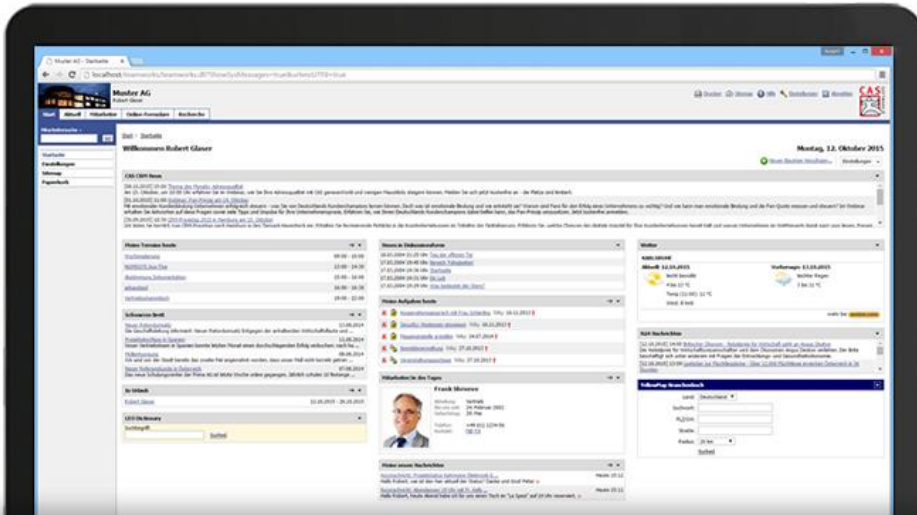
Muster AG - Startseite

localhost/teamworks/teamworks.dll?ShowSysMessages=true&writeUTF8=true

Muster AG
Robert Glaser

Drucken  Sitemap  Hilfe  Einstellungen  Abmelden

Start  Aktuell  Mitarbeiter  Online-Formulare  Recherche

Startseite
Einstellungen
Sitemap
Papierkorb

Start > Startseite

Willkommen Robert Glaser

Montag, 12. Oktober 2015

Neuen Baustein hinzufügen  Einstellungen

CAS CRM News

Meine Termine heute
Wochenplanung 09:00 - 10:00
12:00 - 14:00
Vertriebsbesprechung 18:00 - 22:00

News in Diskussionsforen

Wetter
KARLSRUHE
Aktuell 12.10.2015  Vorhersage: 13.10.2015
leicht bewölkt  leichter Regen

Meine Aufgaben heute

Schwarzes Brett

Mitarbeiter/in des Tages
Frank Skrenne

Im Urlaub
Robert Glaser 12.10.2015 - 26.10.2015

LEO Dictionary
Suchbegriff:
Suchen

Meine neuen Nachrichten

N24 Nachrichten

YellowMap Branchenbuch
Land: Deutschland
Suchwort:
PLZ/Ort:
Straße:
Radius: 20 km
Suchen